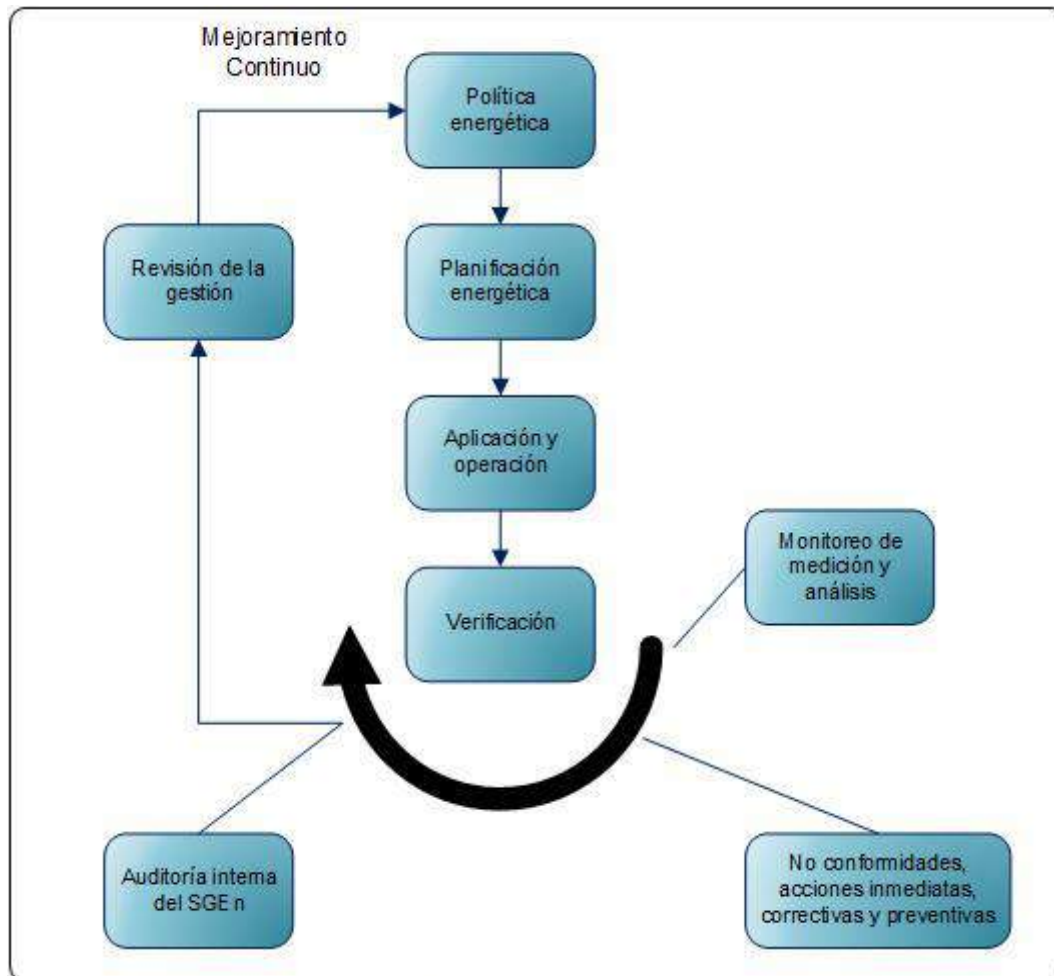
Mejoramiento Continuo

Política energética

Revisión de la gestión

Planificación energética

Aplicación y operación

Monitoreo de medición y análisis

Verificación

Auditoría interna del SGE n

No conformidades, acciones inmediatas, correctivas y preventivas